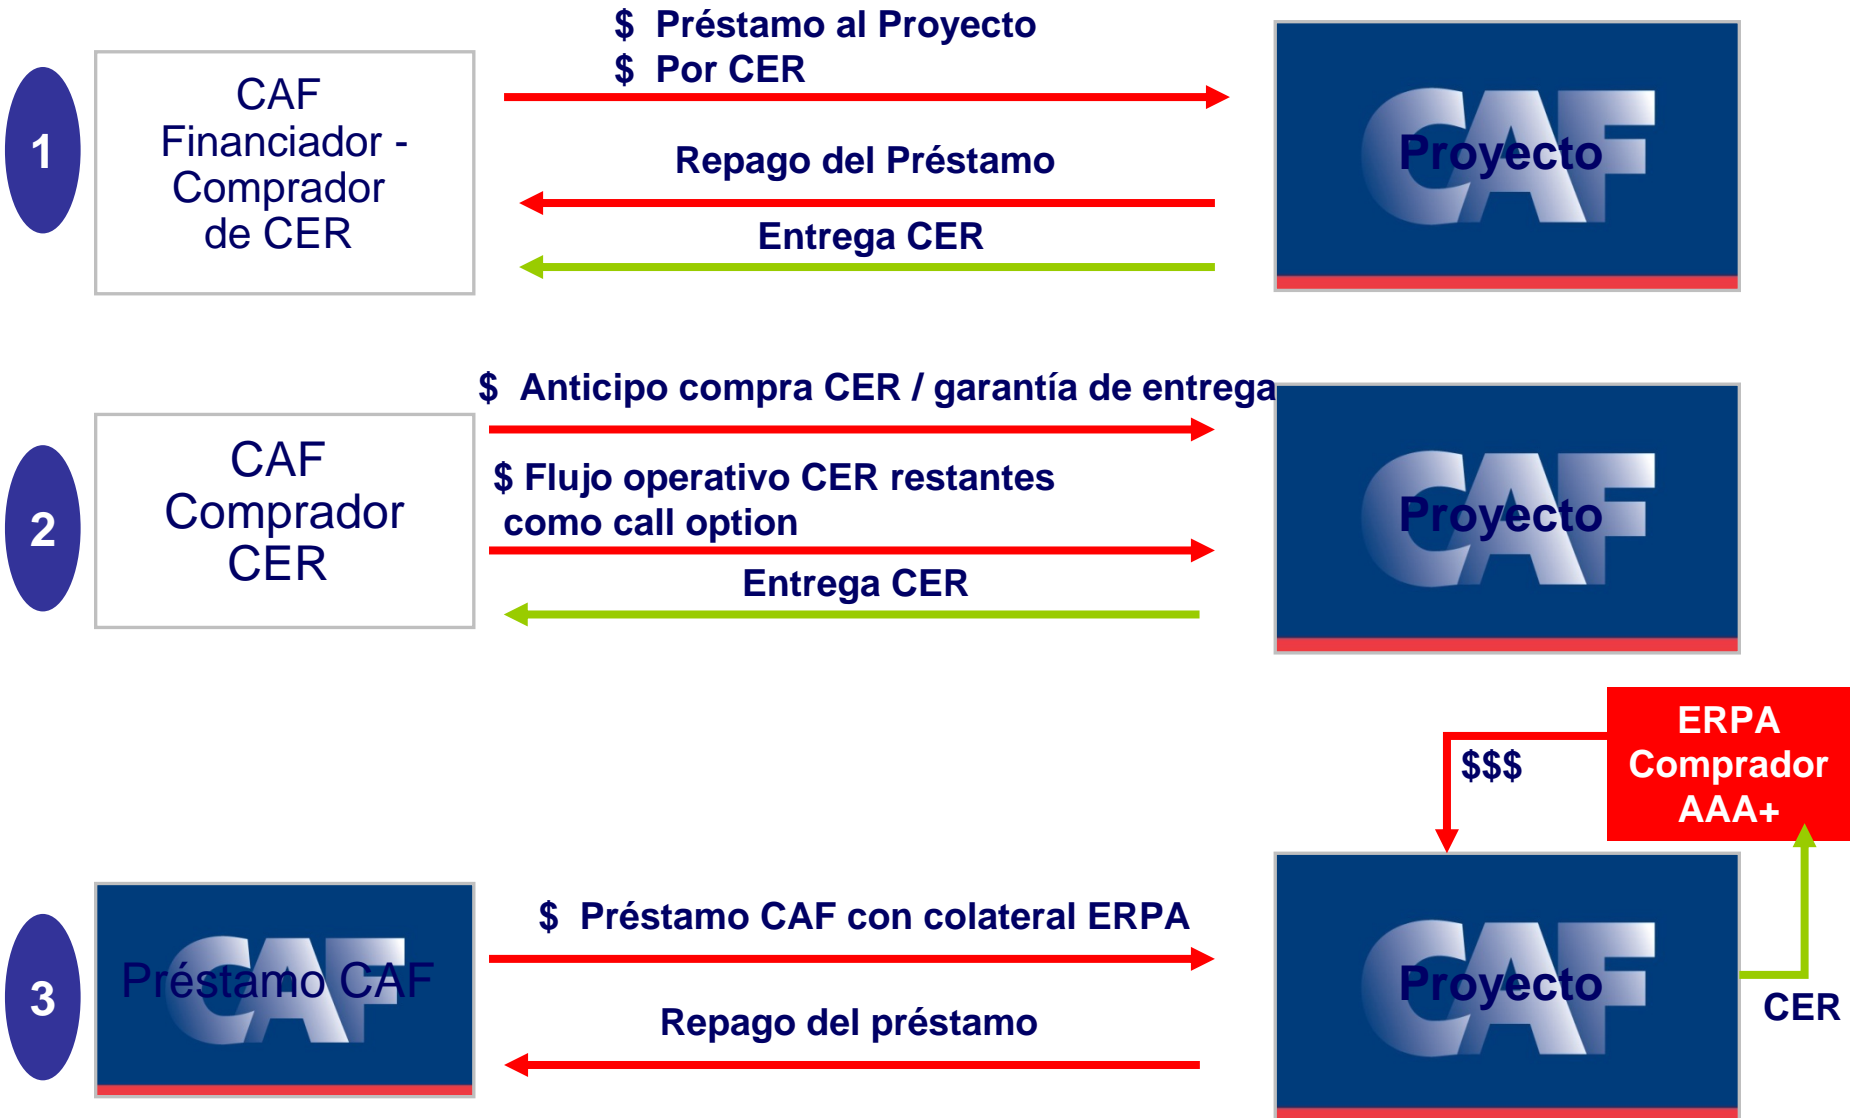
1

CAF Financiador - Comprador de CER

$ Préstamo al Proyecto
$ Por CER

Repago del Préstamo

Entrega CER

CAF
Proyecto

2

CAF Comprador CER

$ Anticipo compra CER / garantía de entrega

$ Flujo operativo CER restantes como call option

Entrega CER

CAF
Proyecto

ERPA Comprador AAA+

$$$

3

CAF
Préstamo CAF

$ Préstamo CAF con colateral ERPA

Repago del préstamo

CAF
Proyecto

CER